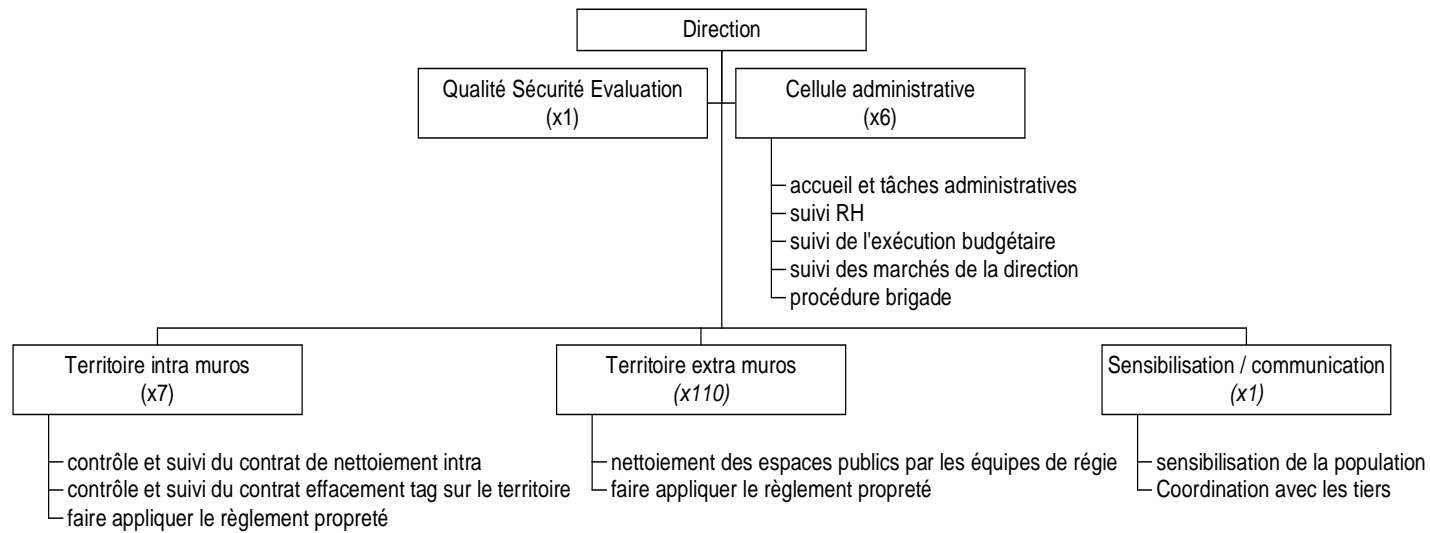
Direction

Qualité Sécurité Evaluation
(x1)

Cellule administrative
(x6)

accueil et tâches administratives
suivi RH
suivi de l'exécution budgétaire
suivi des marchés de la direction
procédure brigade

Territoire intra muros
(x7)

contrôle et suivi du contrat de nettoiement intra
contrôle et suivi du contrat effacement tag sur le territoire
faire appliquer le règlement propreté

Territoire extra muros
(x110)

nettoiement des espaces publics par les équipes de régie
faire appliquer le règlement propreté

Sensibilisation / communication
(x1)

sensibilisation de la population
Coordination avec les tiers